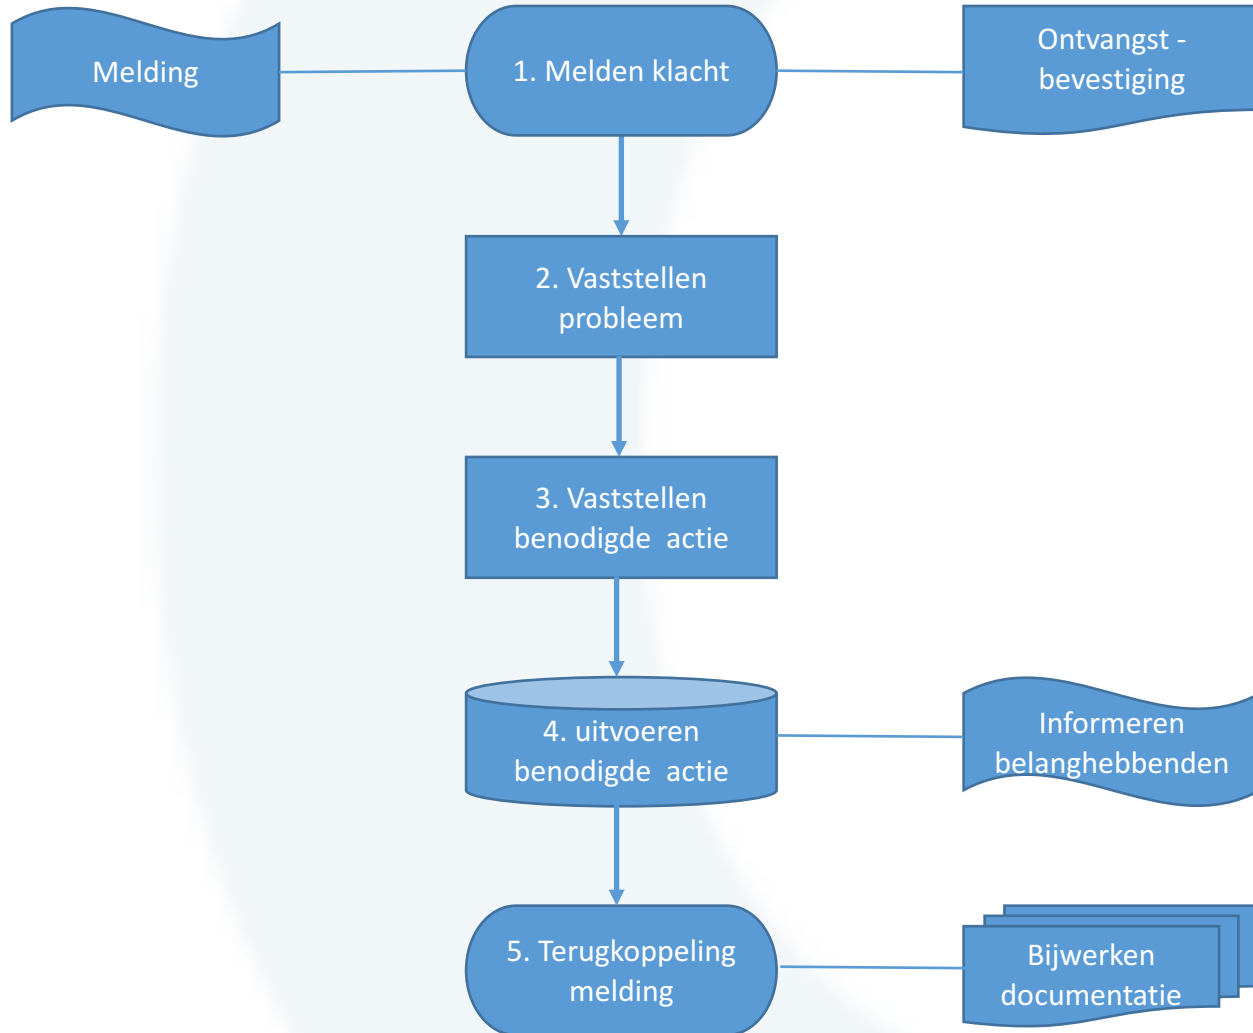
Melding

1. Melden klacht

Ontvangst - bevestiging

2. Vaststellen probleem

3. Vaststellen benodigde actie

4. uitvoeren benodigde actie

Informeren belanghebbenden

5. Terugkoppeling melding

Bijwerken documentatie